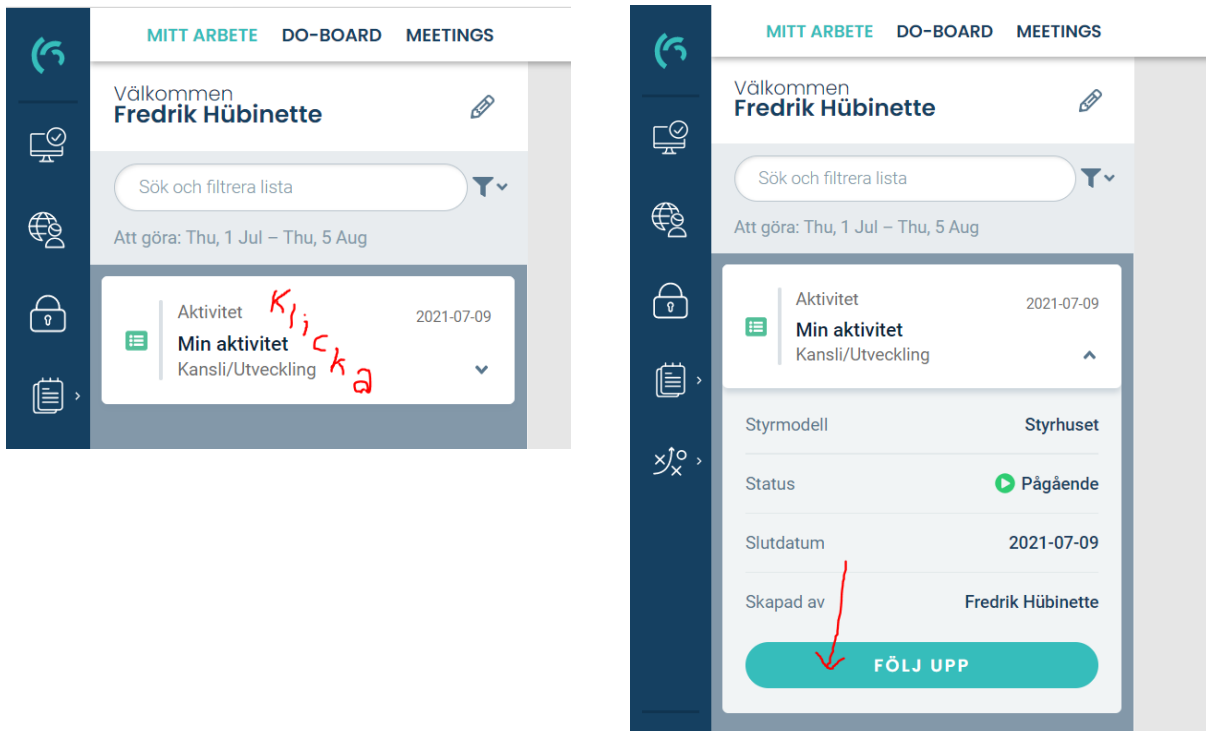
MITT ARBETE DO-BOARD MEETINGS

Välkommen
Fredrik Hübinette

Sök och filtrera lista

Att göra: Thu, 1 Jul – Thu, 5 Aug

Aktivitet
Min aktivitet
Kansli/Utveckling
2021-07-09

Klicka

MITT ARBETE DO-BOARD MEETINGS

Välkommen
Fredrik Hübinette

Sök och filtrera lista

Att göra: Thu, 1 Jul – Thu, 5 Aug

Aktivitet
Min aktivitet
Kansli/Utveckling
2021-07-09

| | |
|---|---|
| Styrmodell | Styrhuset |
| Status | Pågående |
| Slutdatum | 2021-07-09 |
| Skapad av | Fredrik Hübinette |

FÖLJ UPP